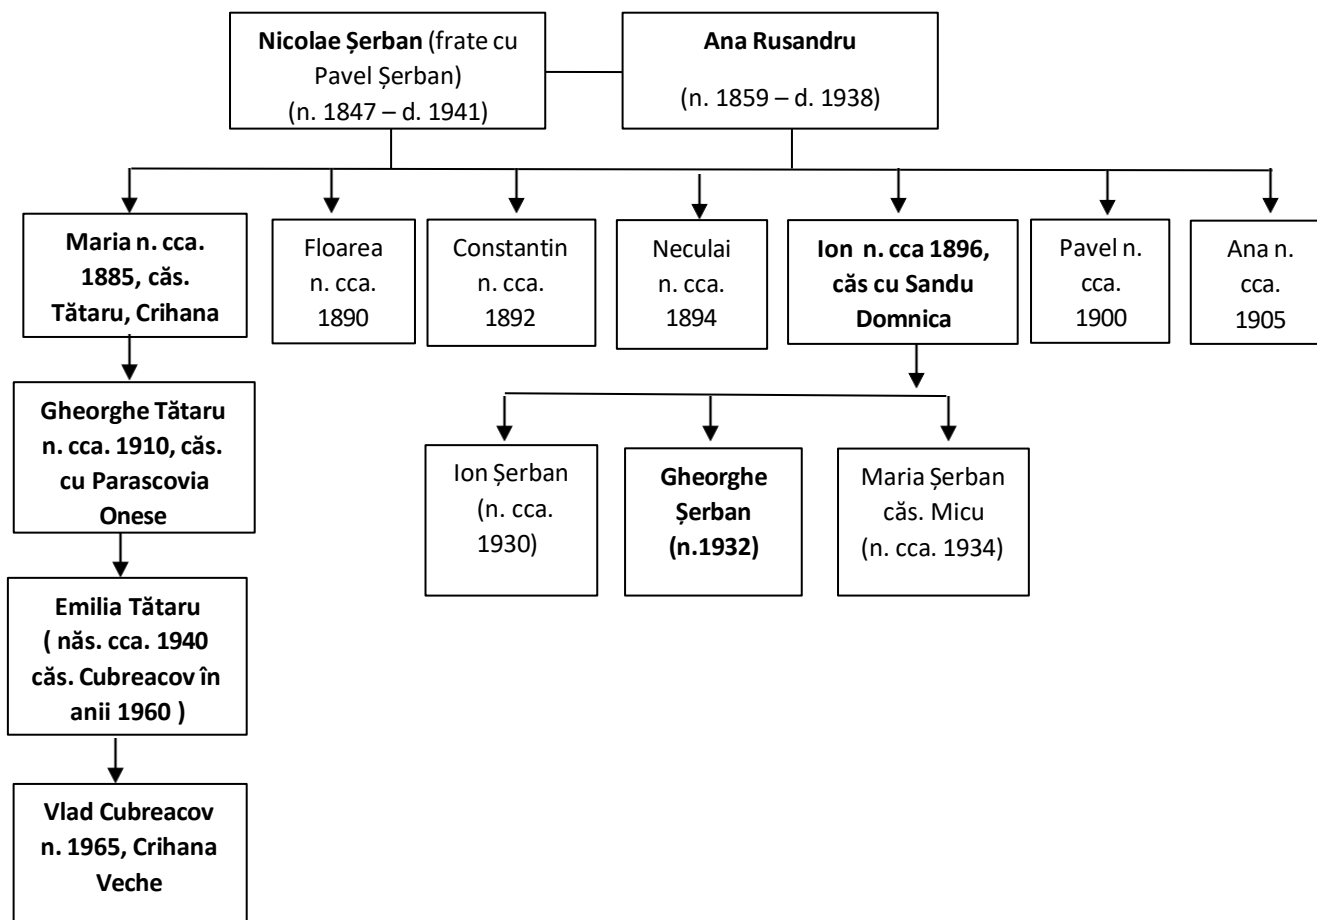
Nicolae Șerban (frate cu Pavel Șerban) (n. 1847 – d. 1941)

Ana Rusandru (n. 1859 – d. 1938)

Maria n. cca. 1885, căs. Tătaru, Crihana

Floarea n. cca. 1890

Constantin n. cca. 1892

Neculai n. cca. 1894

Ion n. cca 1896, căs cu Sandu Domnica

Pavel n. cca. 1900

Ana n. cca. 1905

Gheorghe Tătaru n. cca. 1910, căs. cu Parascovia Onese

Ion Șerban (n. cca. 1930)

Gheorghe Șerban (n.1932)

Maria Șerban căs. Micu (n. cca. 1934)

Emilia Tătaru ( năs. cca. 1940 căs. Cubreacov în anii 1960 )

Vlad Cubreacov n. 1965, Crihana Veche